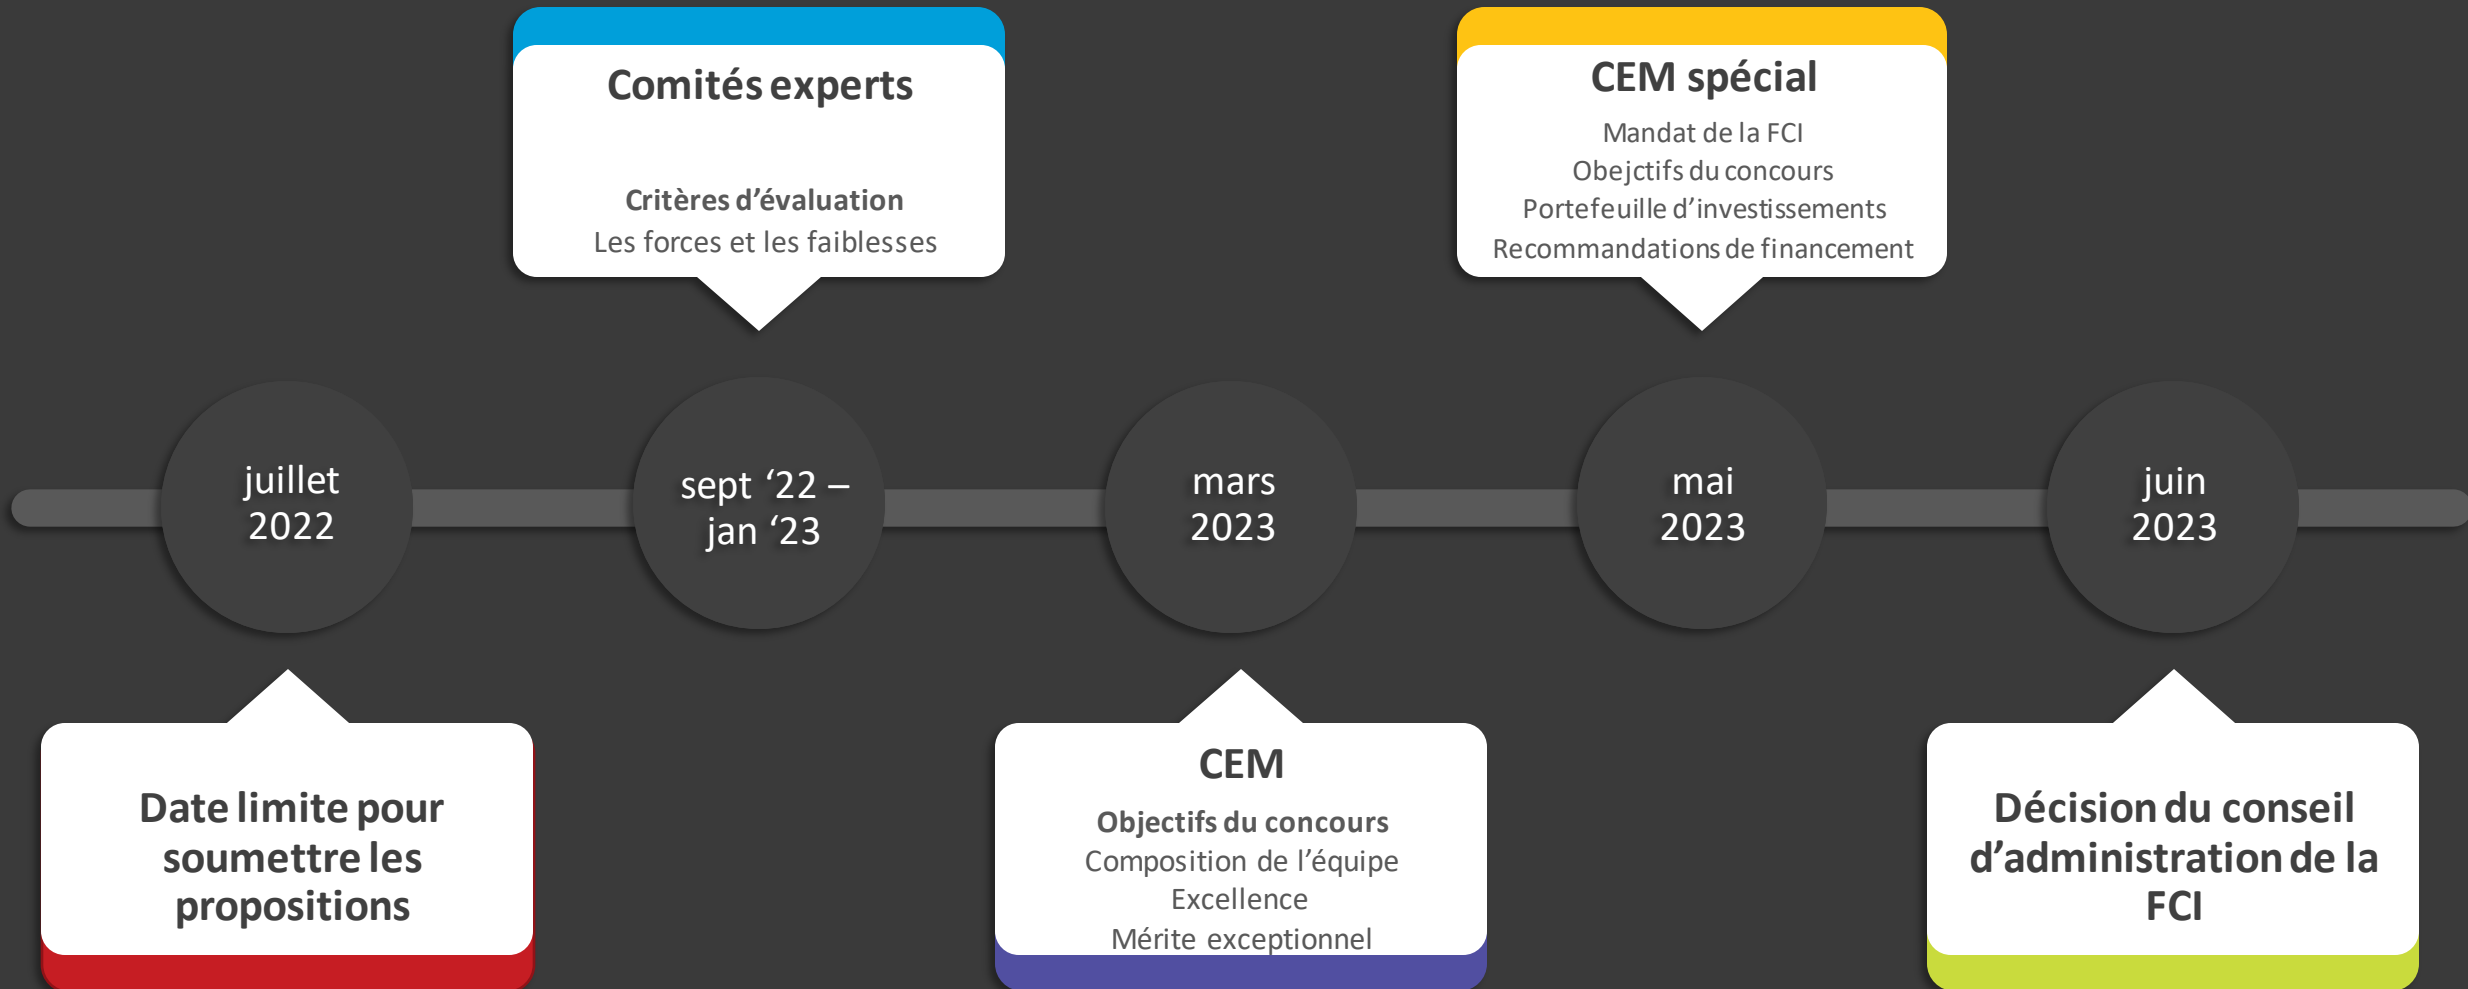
Comités experts

Critères d’évaluation
Les forces et les faiblesses

CEM spécial

Mandat de la FCI
Obejctifs du concours
Portefeuille d’investissements
Recommandations de financement

juillet 2022

sept ‘22 – jan ‘23

mars 2023

mai 2023

juin 2023

Date limite pour soumettre les propositions

CEM

Objectifs du concours
Composition de l’équipe
Excellence
Mérite exceptionnel

Décision du conseil d’administration de la FCI